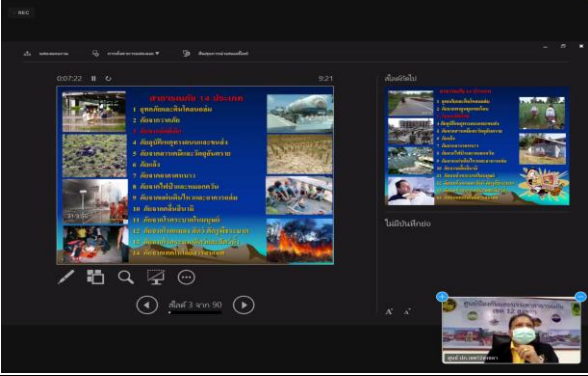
REC

0:07:22

9:21

สาธารณภัย 14 ประเภท

1 อุทกภัยและดินโคลนถล่ม

2 ภัยจากวาตภัย

3 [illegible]

4 ภัยอุบัติภัยจากสารเคมีและวัตถุอันตราย

5 ภัยจากอัคคีภัยและวัตถุอันตราย

6 ภัยแล้ง

7 ภัยจากอากาศหนาว

8 ภัยจากไฟป่าและหมอกควัน

9 ภัยจากแผ่นดินไหวและอาคารถล่ม

10 ภัยจากคลื่นสึนามิ

11 ภัยจากการคมนาคมและขนส่ง

12 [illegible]

13 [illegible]

14 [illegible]

สไลด์ 3 จาก 90

สไลด์ถัดไป

ไม่มีบันทึกย่อ

A⁺ A⁻

ศูนย์ ปภ. เขต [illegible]